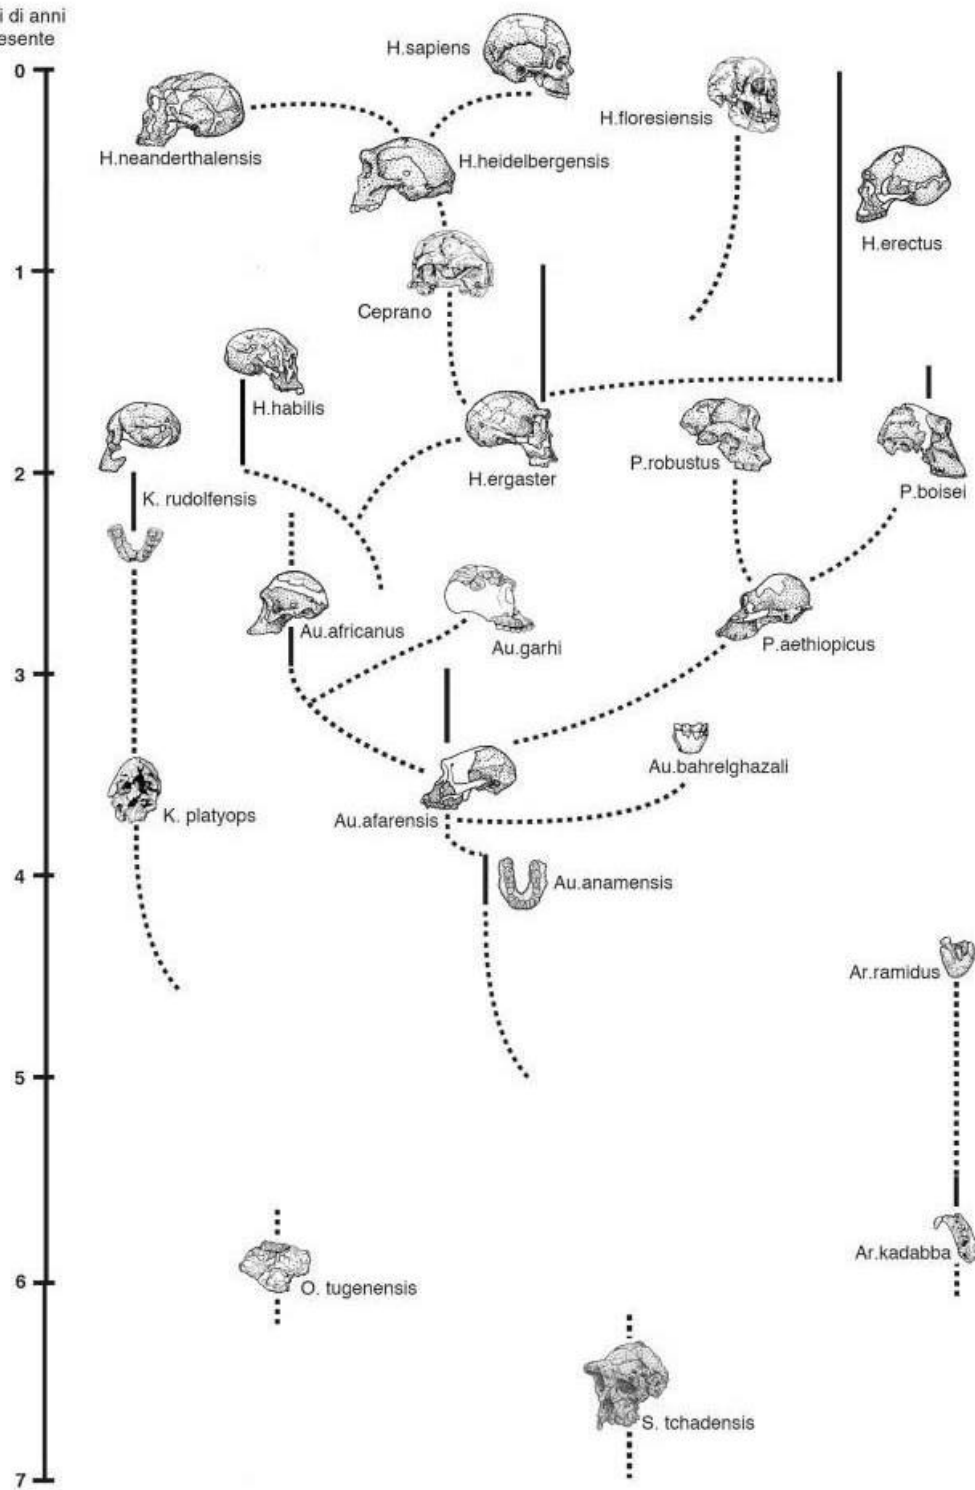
i di anni
esente

0
1
2
3
4
5
6
7

H.sapiens
H.neanderthalensis
H.heidelbergensis
H.floresiensis
H.erectus
Ceprano
H.habilis
H.ergaster
P.robustus
P.boisei
K. rudolfensis
Au.africanus
Au.garhi
P.aethiopicus
Au.bahrelghazali
K. platyops
Au.afarensis
Au.anamensis
Ar.ramidus
Ar.kadabba
O. tugenensis
S. tchadensis